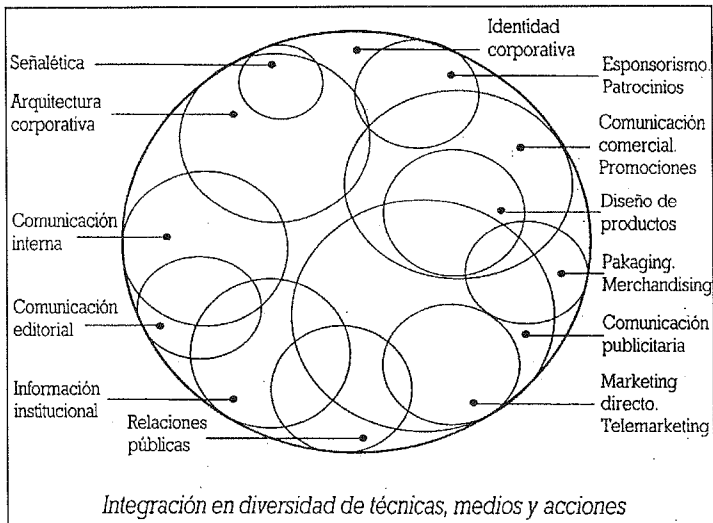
Identidad corporativa

Señalética

Esponsorismo. Patrocinios

Arquitectura corporativa

Comunicación comercial. Promociones

Diseño de productos

Comunicación interna

Pakaging. Merchandising

Comunicación editorial

Comunicación publicitaria

Información institucional

Marketing directo. Telemarketing

Relaciones públicas

Integración en diversidad de técnicas, medios y acciones